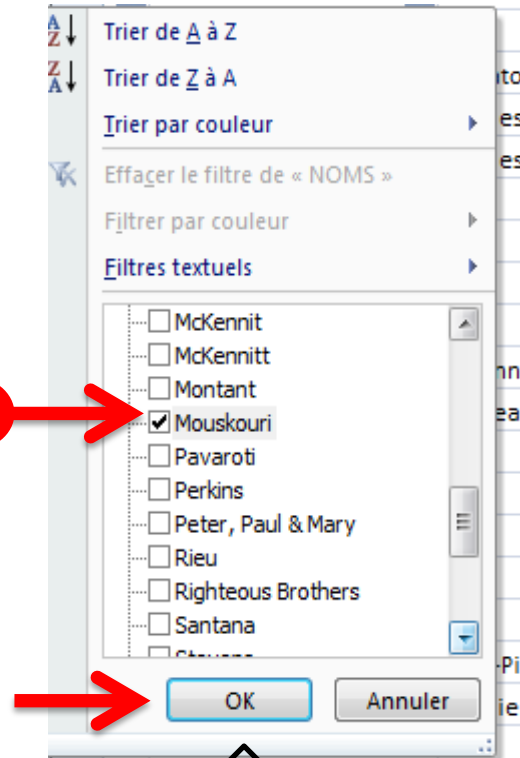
Trier de A à Z
Trier de Z à A
Trier par couleur
Effacer le filtre de « NOMS »
Filtrer par couleur
Filtres textuels
McKennit
McKennitt
Montant
Mouskouri
Pavaroti
Perkins
Peter, Paul & Mary
Rieu
Righteous Brothers
Santana
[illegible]
OK
Annuler